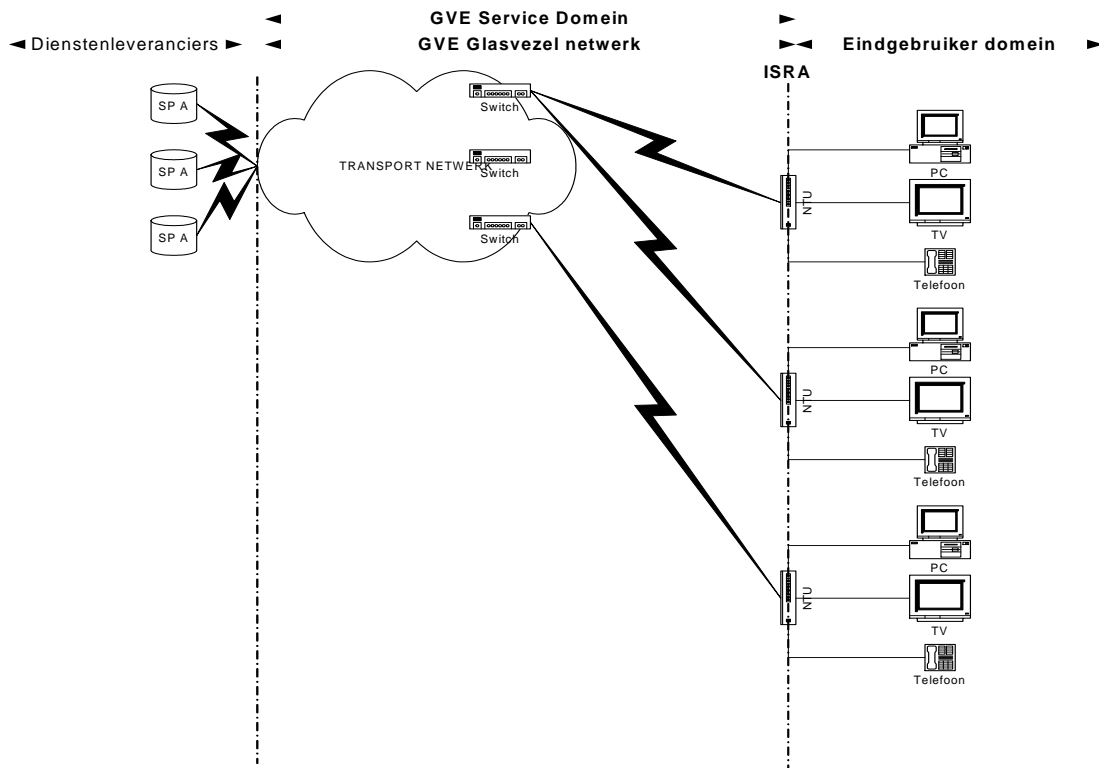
◄ GVE Service Domein ►
◄ Dienstenleveranciers ► ◄ GVE Glasvezel netwerk ►◄ Eindgebruiker domein ►
ISRA

SP A
SP A
SP A

TRANSPORT NETWERK

Switch
Switch
Switch

NTU
PC
TV
Telefoon

NTU
PC
TV
Telefoon

NTU
PC
TV
Telefoon